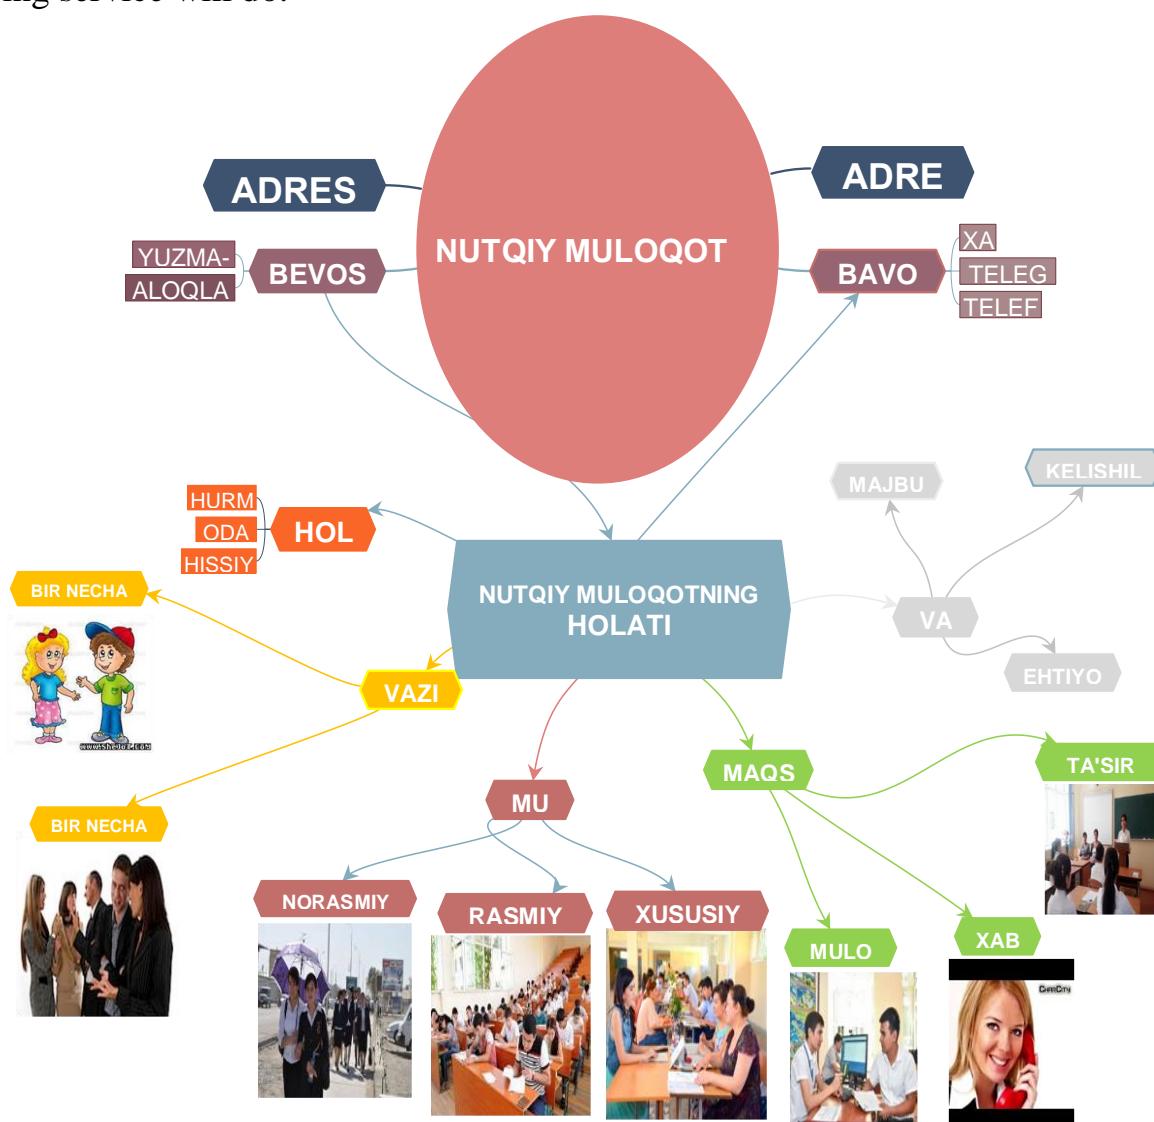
ing service will do.

NUTQIY MULOQOT

ADRES

ADRE

YUZMA-

ALOQLA

BEVOS

BAVO

XA

TELEG

TELEF

HURM

ODA

HISSIY

HOL

NUTQIY MULOQOTNING HOLATI

MAJBU

KELISHIL

VA

EHTIYO

BIR NECHA

www.SheJob.com

VAZI

BIR NECHA

MU

MAQS

TA'SIR

NORASMIY

RASMIY

XUSUSIY

MULO

XAB

CommCity